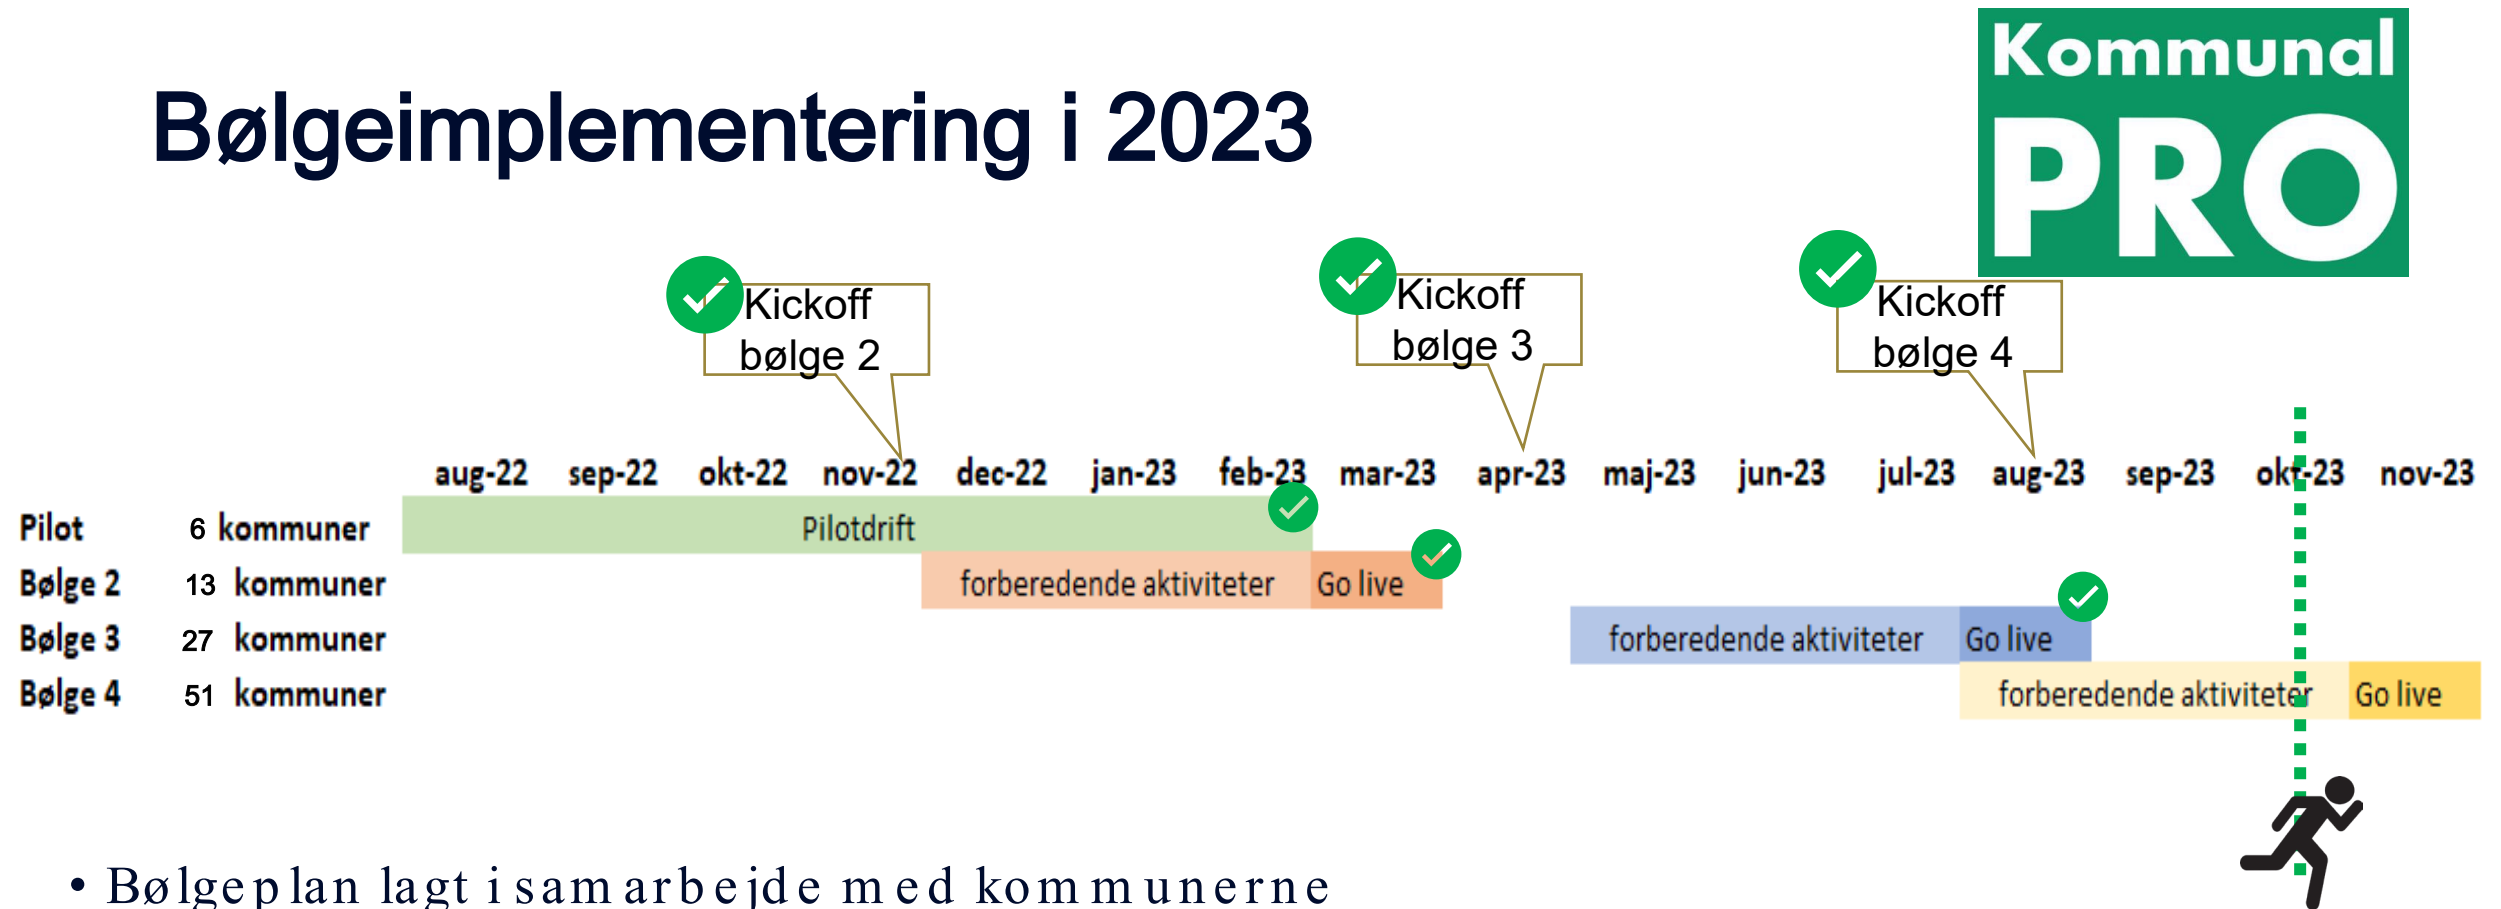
Bølgeimplementering i 2023

Kommunal PRO

Kickoff bølge 2

Kickoff bølge 3

Kickoff bølge 4

| | | aug-22 | sep-22 | okt-22 | nov-22 | dec-22 | jan-23 | feb-23 | mar-23 | apr-23 | maj-23 | jun-23 | jul-23 | aug-23 | sep-23 | okt-23 | nov-23 |
|---|---|---|---|---|---|---|---|---|---|---|---|---|---|---|---|---|---|
| Pilot | 6 kommuner | Pilotdrift | | | | | | | | | | | | | | | |
| Bølge 2 | 13 kommuner | | | | | forberedende aktiviteter | | | Go live | | | | | | | | |
| Bølge 3 | 27 kommuner | | | | | | | | | | forberedende aktiviteter | | | Go live | | | |
| Bølge 4 | 51 kommuner | | | | | | | | | | | | | forberedende aktiviteter | | | Go live |

• Bølgeplan lagt i samarbejde med kommunerne